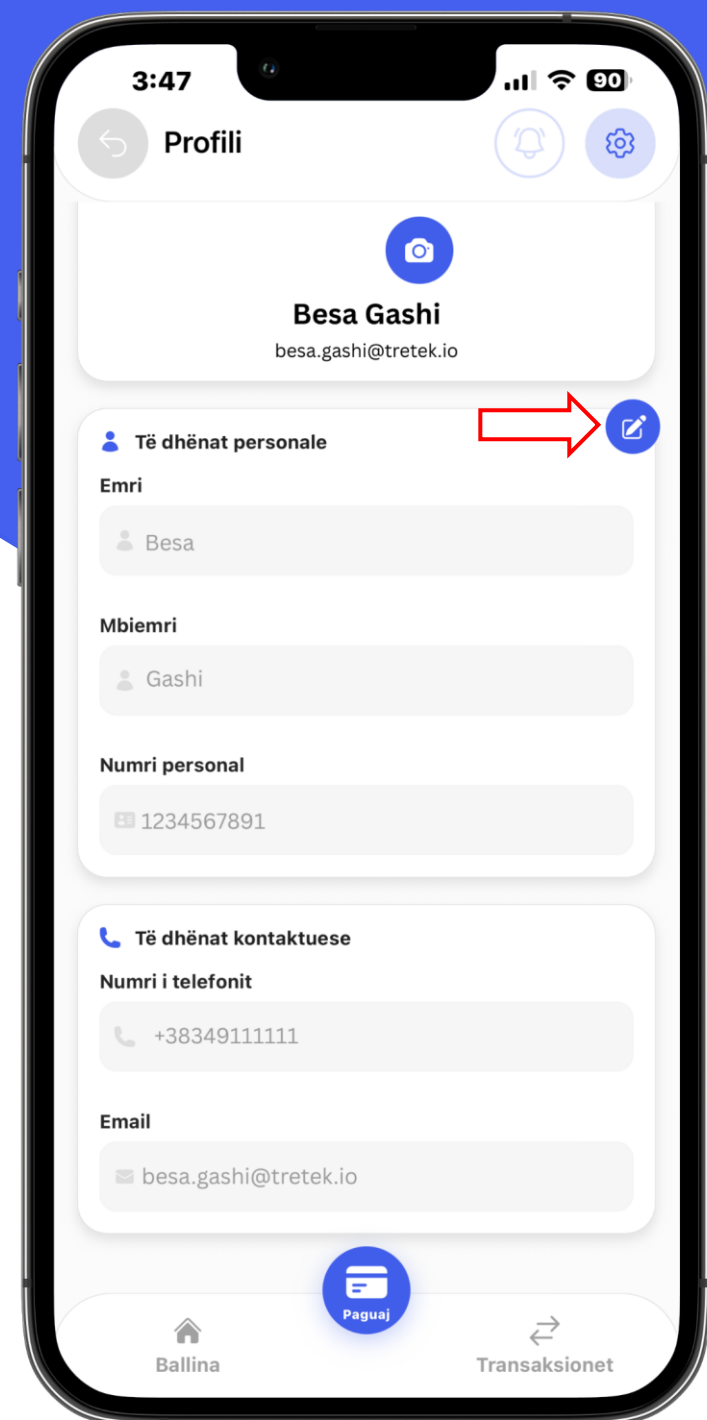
3:47

90

Profili

Besa Gashi

besa.gashi@tretek.io

Të dhënat personale

Emri

Besa

Mbiemri

Gashi

Numri personal

1234567891

Të dhënat kontaktuese

Numri i telefonit

+38349111111

Email

besa.gashi@tretek.io

Paguaj

Ballina

Transaksionet